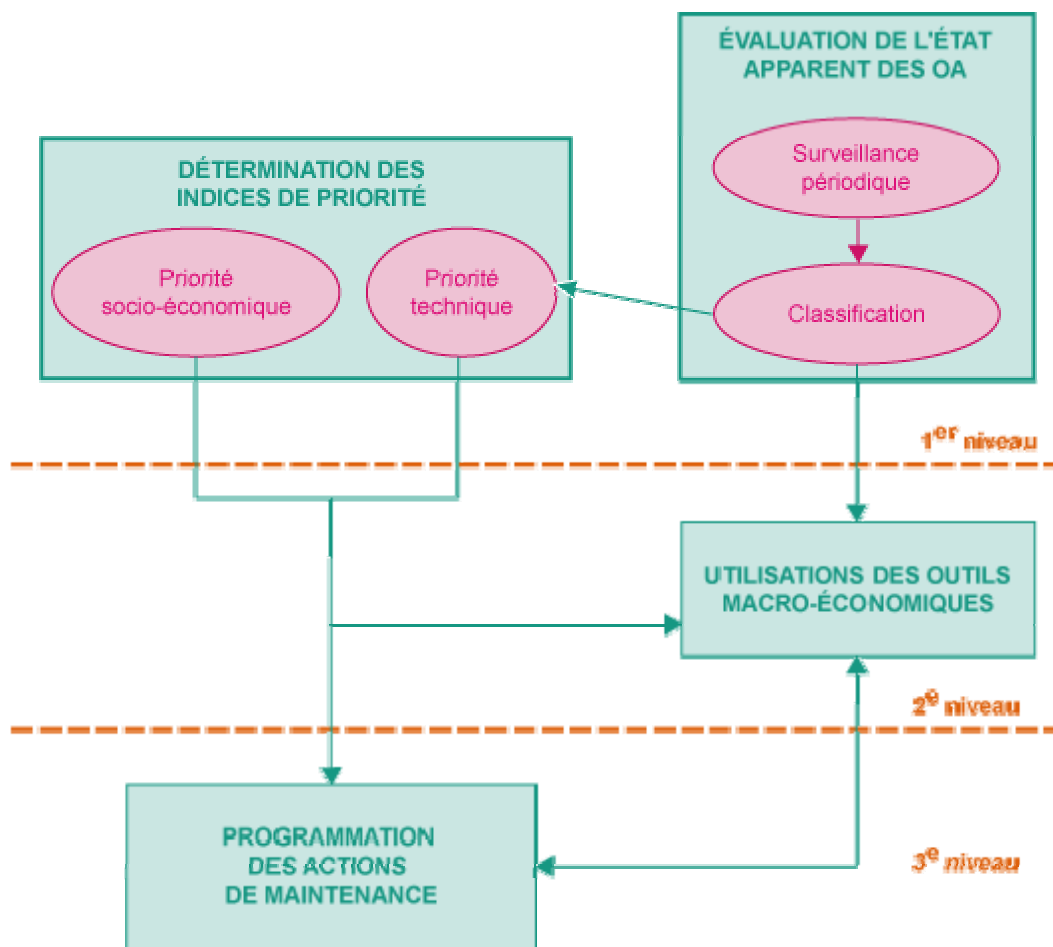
ÉVALUATION DE L'ÉTAT APPARENT DES OA

Surveillance périodique

Classification

DÉTERMINATION DES INDICES DE PRIORITÉ

Priorité socio-économique

Priorité technique

$1^{er}$ niveau

UTILISATIONS DES OUTILS MACRO-ÉCONOMIQUES

$2^{e}$ niveau

PROGRAMMATION DES ACTIONS DE MAINTENANCE

$3^{e}$ niveau